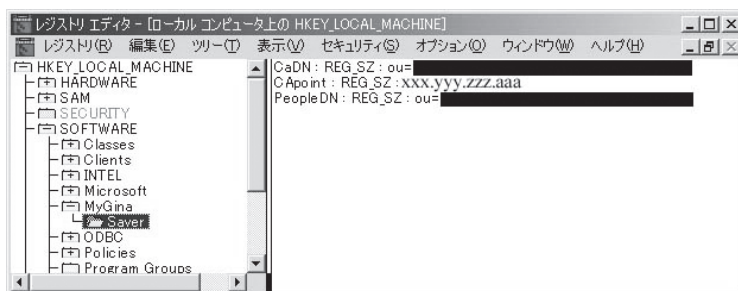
レジストリ エディター - [ローカル コンピュータ上の HKEY_LOCAL_MACHINE]

レジストリ(R) 編集(E) ツリー(T) 表示(V) セキュリティ(S) オプション(O) ウィンドウ(W) ヘルプ(H)

HKEY_LOCAL_MACHINE
HARDWARE
SAM
SECURITY
SOFTWARE
Classes
Clients
INTEL
Microsoft
MyGina
Saver
ODBC
Policies
Program Groups

CaDN : REG_SZ : ou=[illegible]
CApoint : REG_SZ : xxx.yyy.zzz.aaa
PeopleDN : REG_SZ : ou=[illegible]